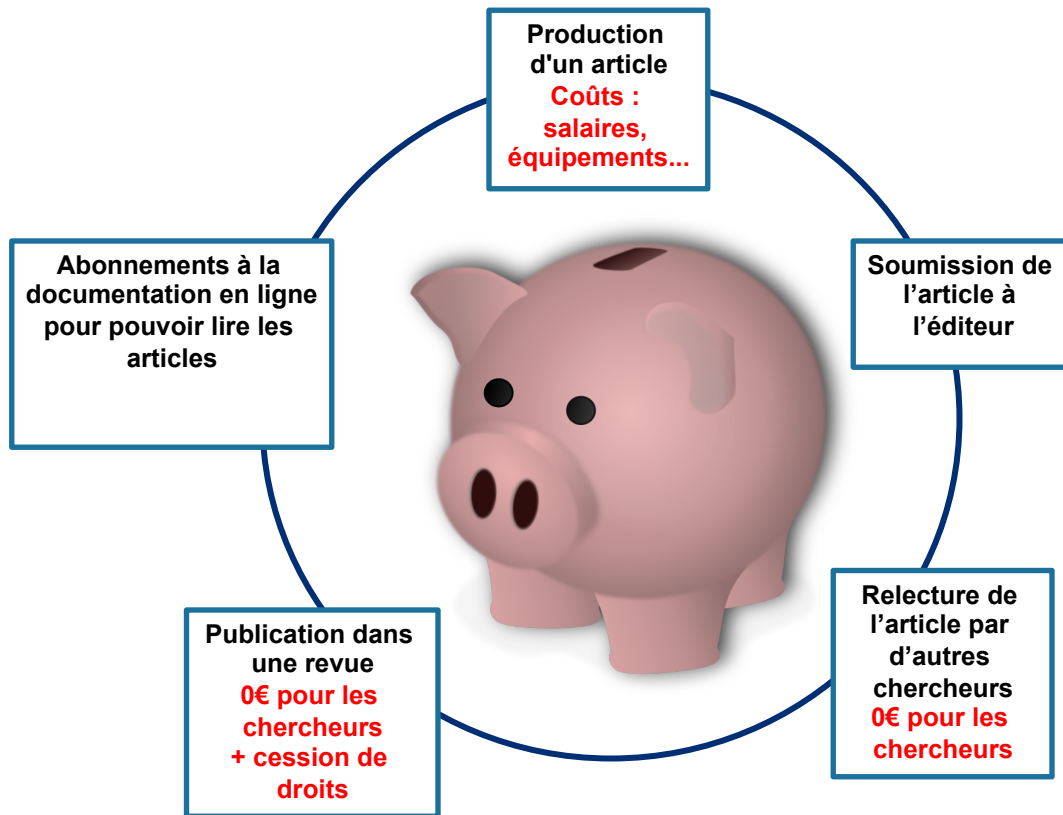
Production d'un article
Coûts : salaires, équipements...

Soumission de l’article à l’éditeur

Relecture de l’article par d’autres chercheurs
0€ pour les chercheurs

Publication dans une revue
0€ pour les chercheurs
+ cession de droits

Abonnements à la documentation en ligne pour pouvoir lire les articles